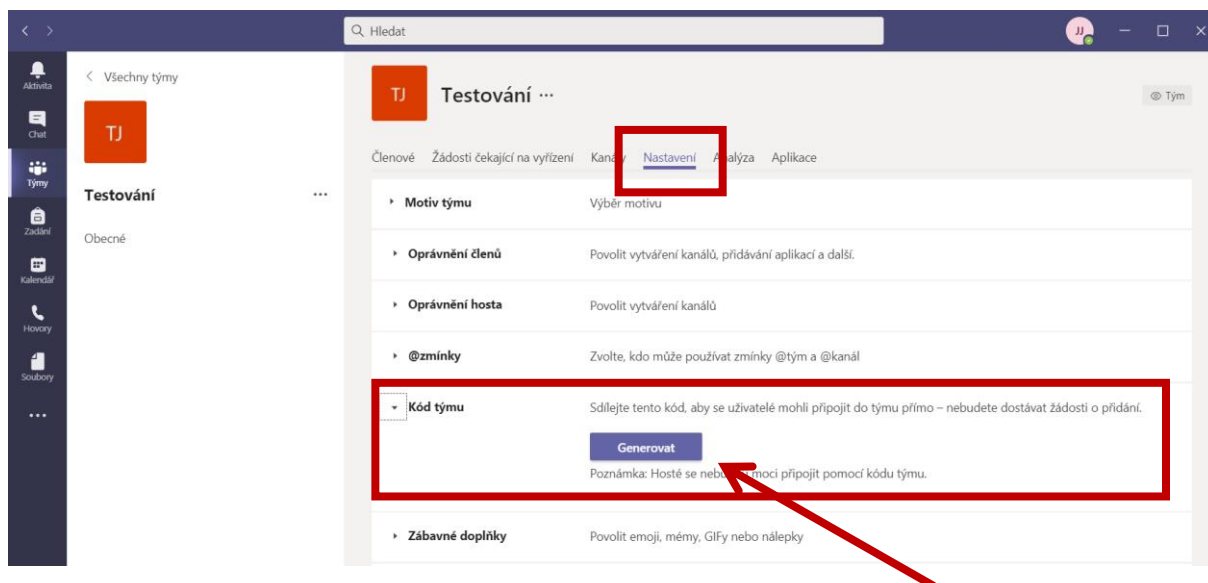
Hledat

JJ

Aktivita
Chat
Týmy
Zadání
Kalendář
Hovory
Soubory
...

< Všechny týmy

TJ

Testování ...

Obecné

TJ Testování ···

Tým

Členové Žádosti čekající na vyřízení Kan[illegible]y Nastavení A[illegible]alýza Aplikace

Motiv týmu Výběr motivu

Oprávnění členů Povolit vytváření kanálů, přidávání aplikací a další.

Oprávnění hosta Povolit vytváření kanálů

@zmínky Zvolte, kdo může používat zmínky @tým a @kanál

Kód týmu Sdílejte tento kód, aby se uživatelé mohli připojit do týmu přímo – nebudete dostávat žádosti o přidání.

Generovat

Poznámka: Hosté se nebu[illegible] moci připojit pomocí kódu týmu.

Zábavné doplňky Povolit emoji, mémy, GIFy nebo nálepky